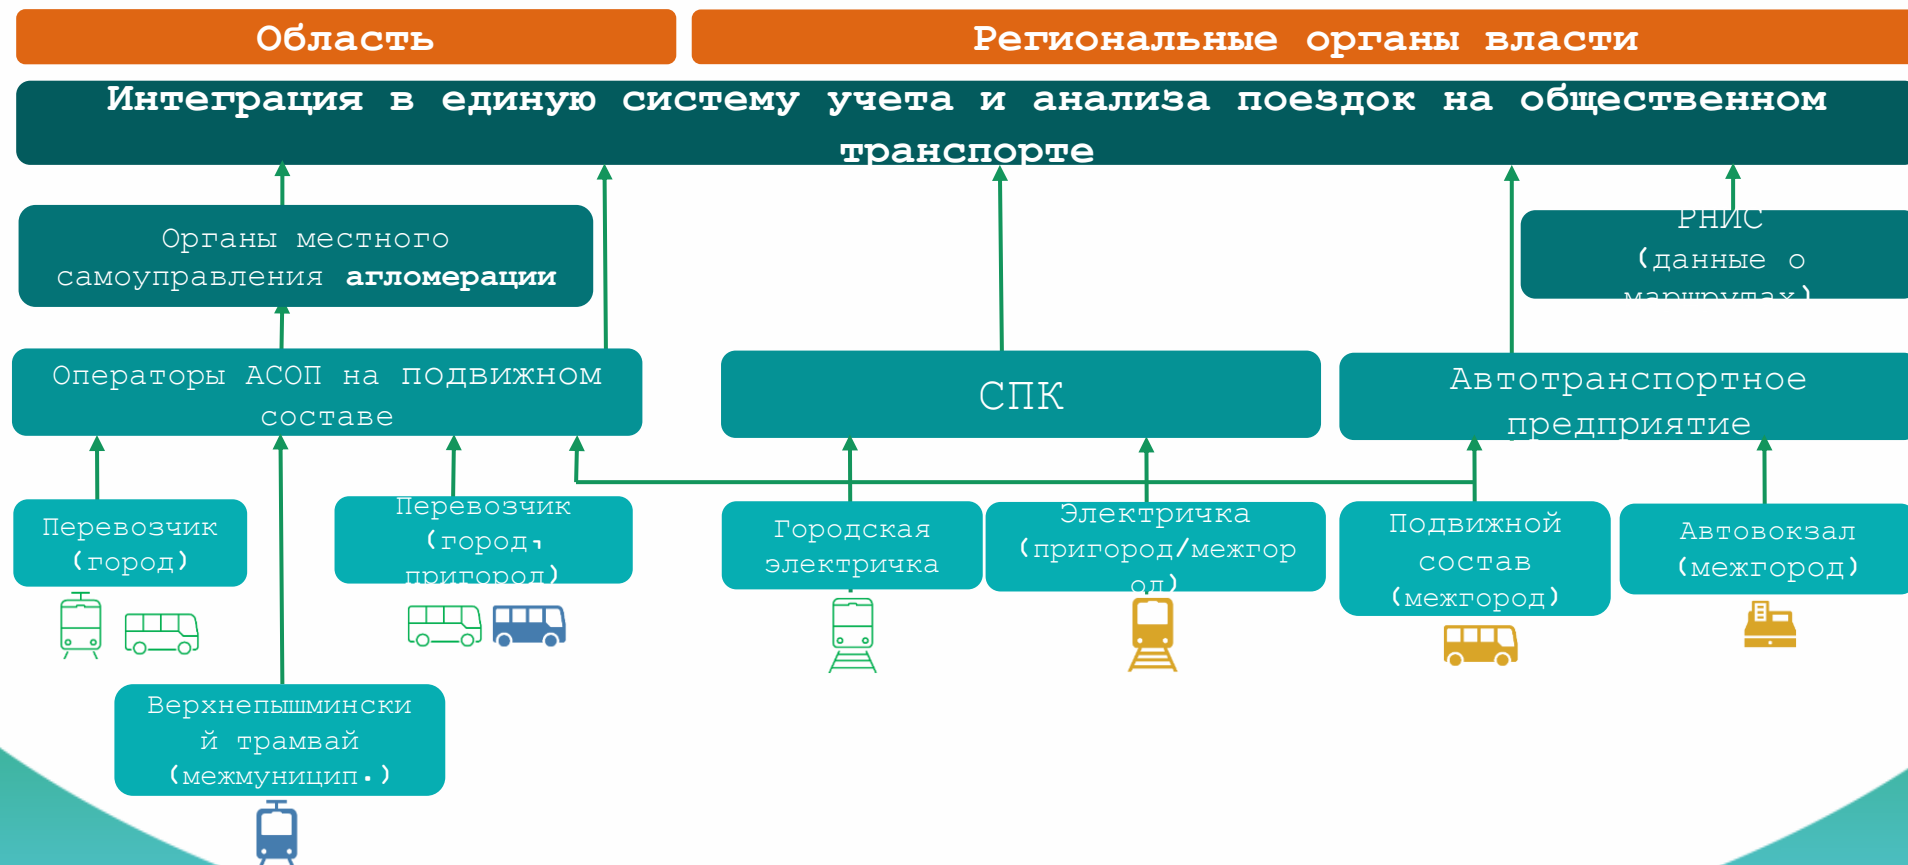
Область

Региональные органы власти

Интеграция в единую систему учета и анализа поездок на общественном транспорте

Органы местного самоуправления агломерации

РНИС (данные о маршрутах)

Операторы АСОП на подвижном составе

СПК

Автотранспортное предприятие

Перевозчик (город)

Перевозчик (город, пригород)

Городская электричка

Электричка (пригород/межгород)

Подвижной состав (межгород)

Автовокзал (межгород)

Верхнепышминский трамвай (межмуницип.)